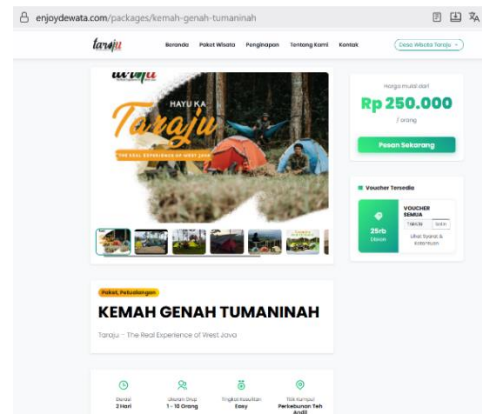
enjoydewata.com/packages/kemah-genah-tumaninah

taraju

Beranda Paket Wisata Penginapan Tentang Kami Kontak

Desa Wisata Taraju

HAYU KA

Taraju

THE REAL EXPERIENCE OF WEST JAVA

Harga mulai dari

Rp 250.000

/ orang

Pesan Sekarang

Voucher Tersedia

VOUCHER SEMUA

25rb

Lihat Syarat & Ketentuan

Paket, Petualangan

KEMAH GENAH TUMANINAH

Taraju - The Real Experience of West Java

Durasi
2 Hari

Ukuran Grup
1 - 10 Orang

Tingkat Kesulitan
Easy

Titik Kumpul
Perkebunan Teh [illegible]